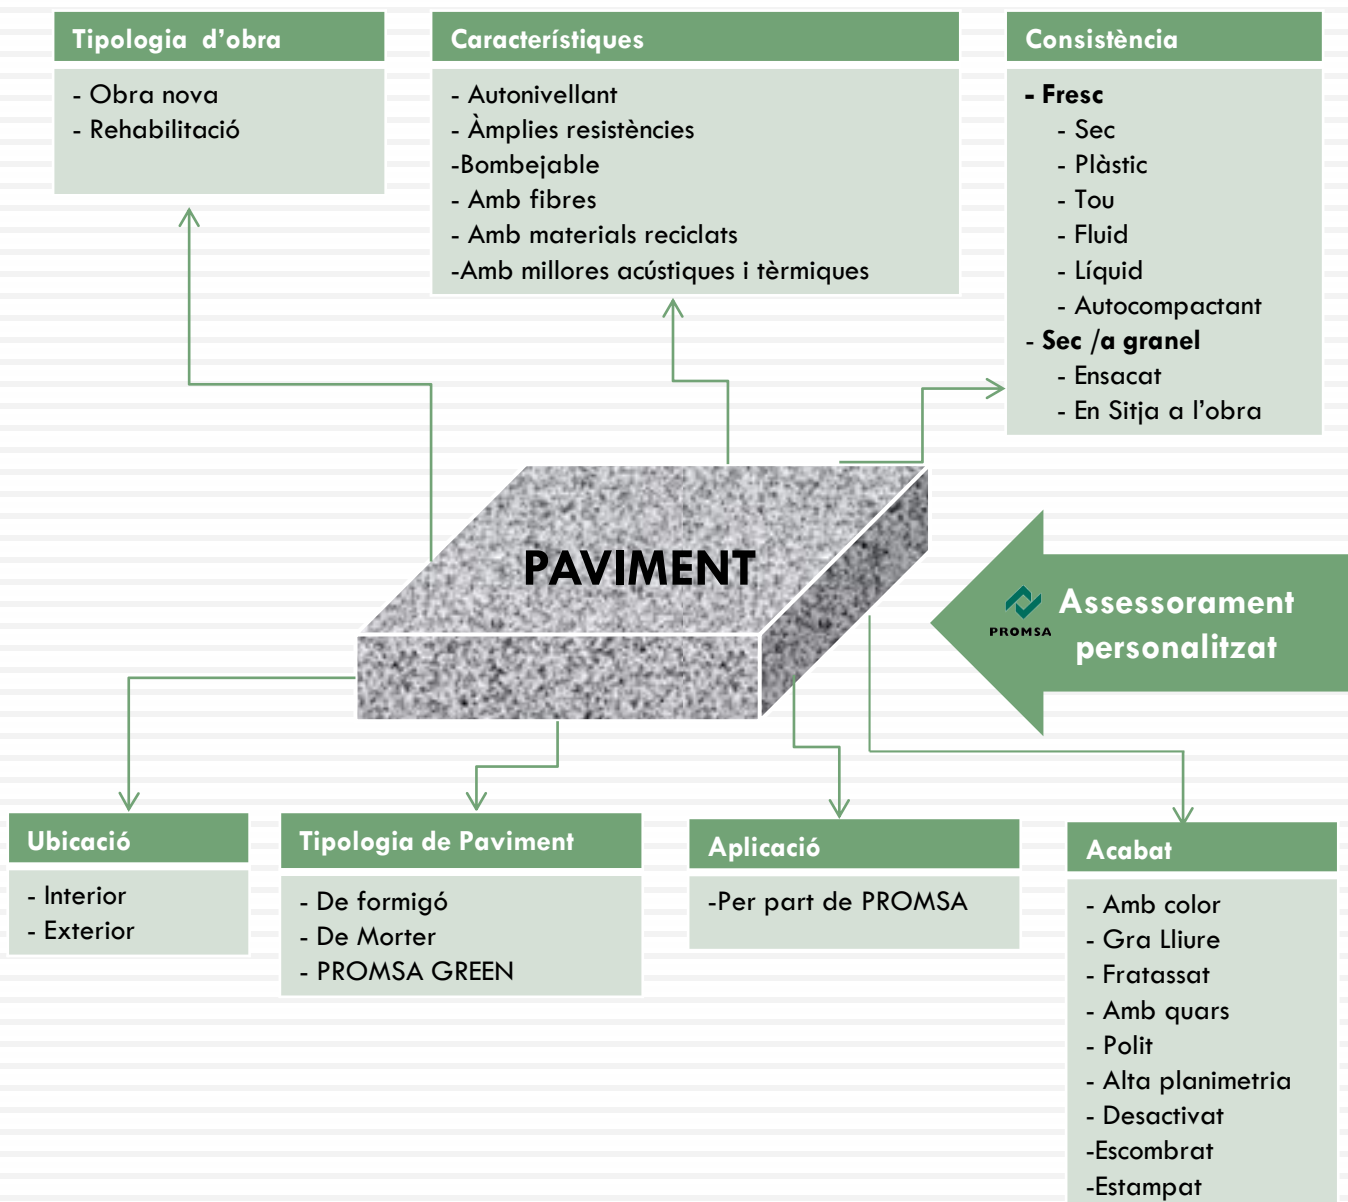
Tipologia d'obra

- Obra nova
- Rehabilitació

Característiques

- Autonivellant
- Àmplies resistències
-Bombejable
- Amb fibres
- Amb materials reciclats
-Amb millores acústiques i tèrmiques

Consistència

- Fresc
- Sec
- Plàstic
- Tou
- Fluid
- Líquid
- Autocompactant
- Sec /a granel
- Ensacat
- En Sitja a l'obra

PAVIMENT

PROMSA

Assessorament personalitzat

Ubicació

- Interior
- Exterior

Tipologia de Paviment

- De formigó
- De Morter
- PROMSA GREEN

Aplicació

-Per part de PROMSA

Acabat

- Amb color
- Gra Lliure
- Fratassat
- Amb quars
- Polit
- Alta planimetria
- Desactivat
-Escombrat
-Estampat